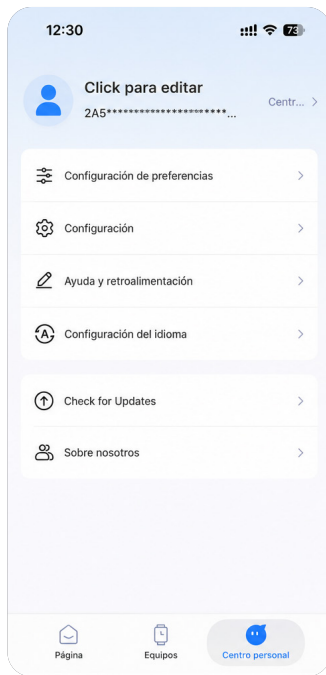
12:30

73

Click para editar

2A5**********************...

Centr...

Configuración de preferencias

Configuración

Ayuda y retroalimentación

Configuración del idioma

Check for Updates

Sobre nosotros

Página

Equipos

Centro personal